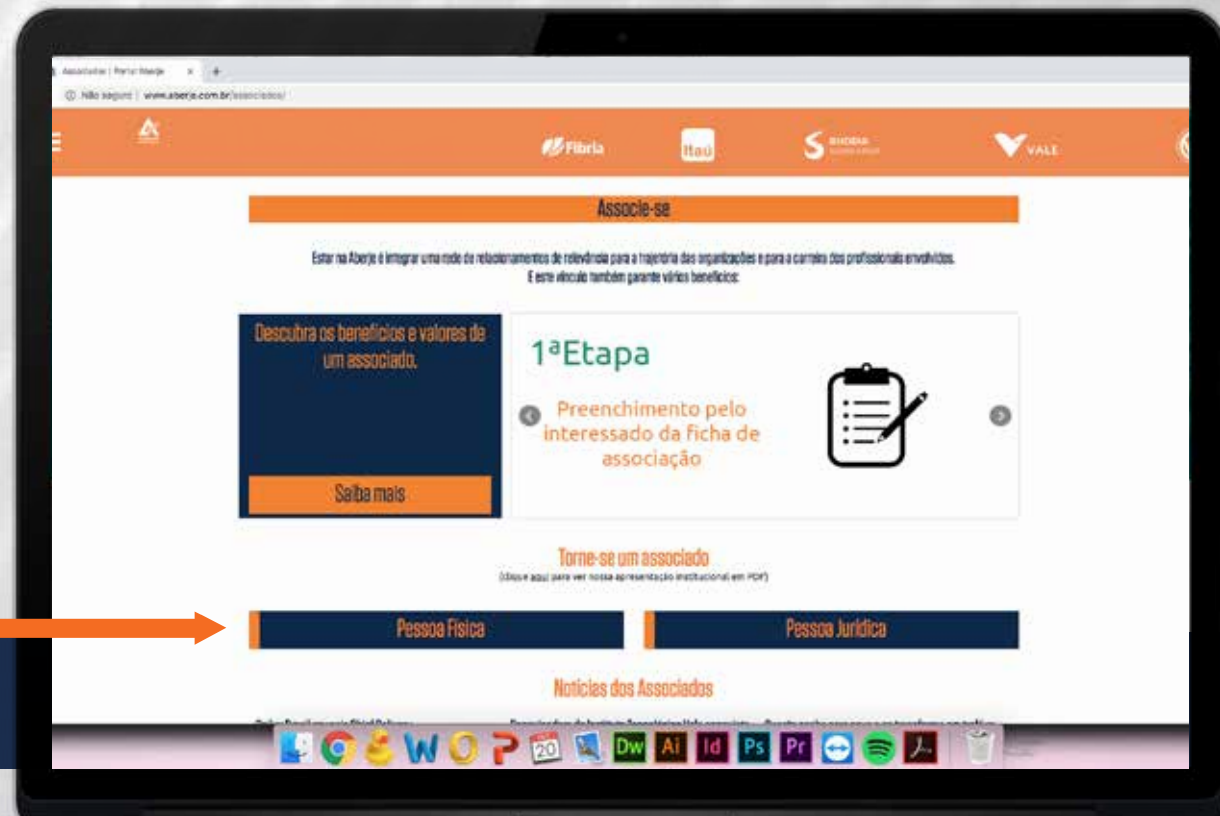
Associados | Portal Aberje × +

Não seguro | www.aberje.com.br/associados/

Fibria

Itaú

VALE

Associe-se

Estar na Aberje é integrar uma rede de relacionamentos de relevância para a trajetória das organizações e para a carreira dos profissionais envolvidos. E este vínculo também garante vários benefícios:

Descubra os benefícios e valores de um associado.

Saiba mais

1ªEtapa

Preenchimento pelo interessado da ficha de associação

Torne-se um associado

(Clique aqui para ver nossa apresentação institucional em PDF)

Pessoa Física

Pessoa Jurídica

Notícias dos Associados

20

Dw Ai Id Ps Pr